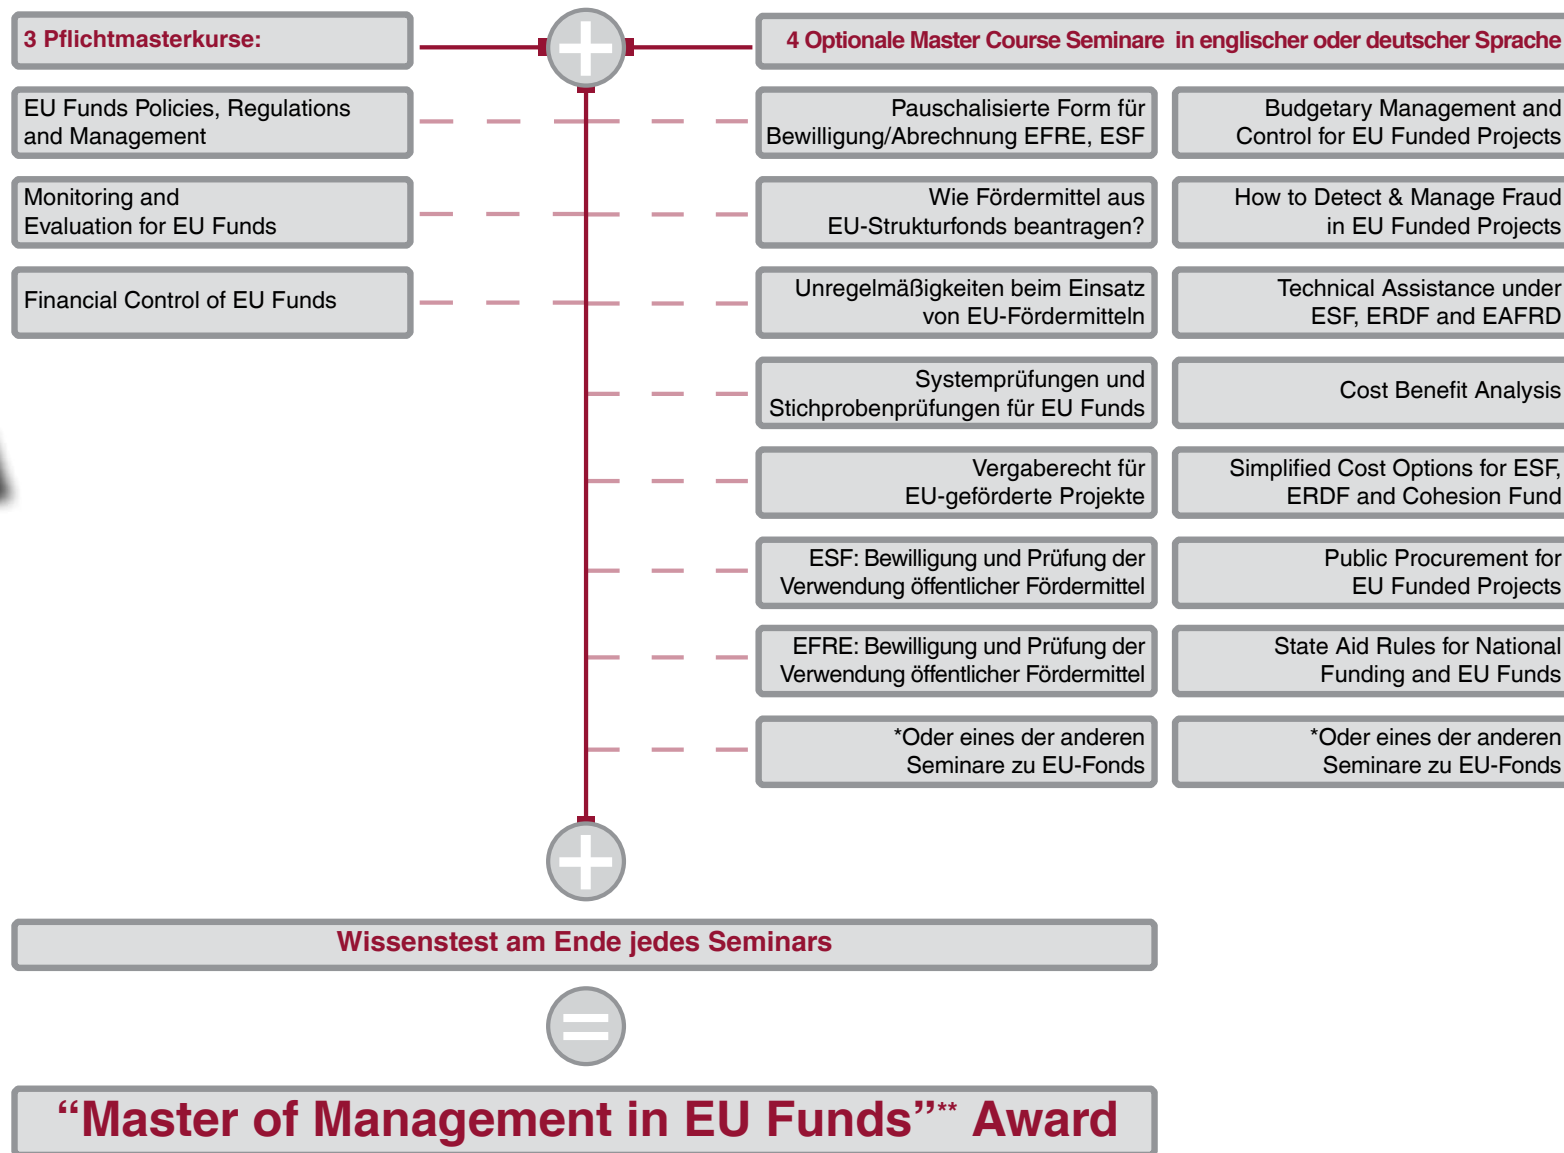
3 Pflichtmasterkurse:

4 Optionale Master Course Seminare in englischer oder deutscher Sprache

EU Funds Policies, Regulations and Management

Monitoring and Evaluation for EU Funds

Financial Control of EU Funds

Pauschalisierte Form für Bewilligung/Abrechnung EFRE, ESF

Budgetary Management and Control for EU Funded Projects

Wie Fördermittel aus EU-Strukturfonds beantragen?

How to Detect & Manage Fraud in EU Funded Projects

Unregelmäßigkeiten beim Einsatz von EU-Fördermitteln

Technical Assistance under ESF, ERDF and EAFRD

Systemprüfungen und Stichprobenprüfungen für EU Funds

Cost Benefit Analysis

Vergaberecht für EU-geförderte Projekte

Simplified Cost Options for ESF, ERDF and Cohesion Fund

ESF: Bewilligung und Prüfung der Verwendung öffentlicher Fördermittel

Public Procurement for EU Funded Projects

EFRE: Bewilligung und Prüfung der Verwendung öffentlicher Fördermittel

State Aid Rules for National Funding and EU Funds

*Oder eines der anderen Seminare zu EU-Fonds

*Oder eines der anderen Seminare zu EU-Fonds

Wissenstest am Ende jedes Seminars

“Master of Management in EU Funds”** Award